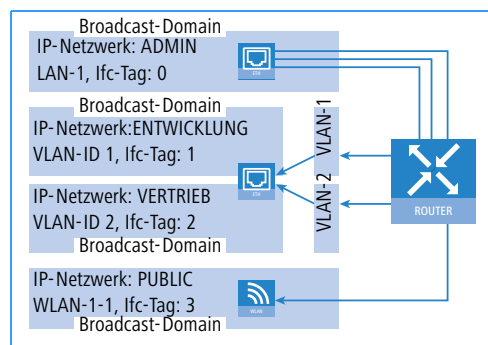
Broadcast-Domain
IP-Netzwerk: ADMIN
LAN-1, Ifc-Tag: 0

ETH

Broadcast-Domain
IP-Netzwerk:ENTWICKLUNG
VLAN-ID 1, Ifc-Tag: 1

VLAN-1

ETH

IP-Netzwerk: VERTRIEB
VLAN-ID 2, Ifc-Tag: 2
Broadcast-Domain

VLAN-2

ROUTER

IP-Netzwerk: PUBLIC
WLAN-1-1, Ifc-Tag: 3
Broadcast-Domain

WLAN